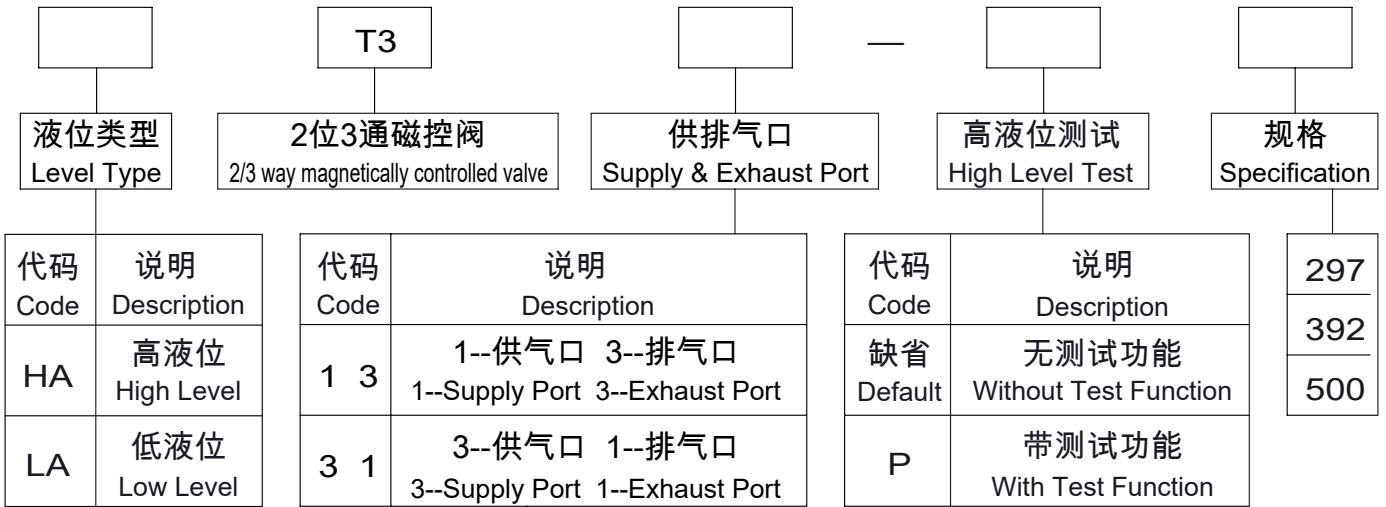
T3 —

液位类型
Level Type

2位3通磁控阀
2/3 way magnetically controlled valve

供排气口
Supply & Exhaust Port

高液位测试
High Level Test

规格
Specification

| 代码 Code | 说明 Description |
|---|---|
| HA | 高液位 High Level |
| LA | 低液位 Low Level |

| 代码 Code | 说明 Description |
|---|---|
| 1 3 | 1--供气口 3--排气口 1--Supply Port 3--Exhaust Port |
| 3 1 | 3--供气口 1--排气口 3--Supply Port 1--Exhaust Port |

| 代码 Code | 说明 Description |
|---|---|
| 缺省 Default | 无测试功能 Without Test Function |
| P | 带测试功能 With Test Function |

| 297 |
|---|
| 392 |
| 500 |